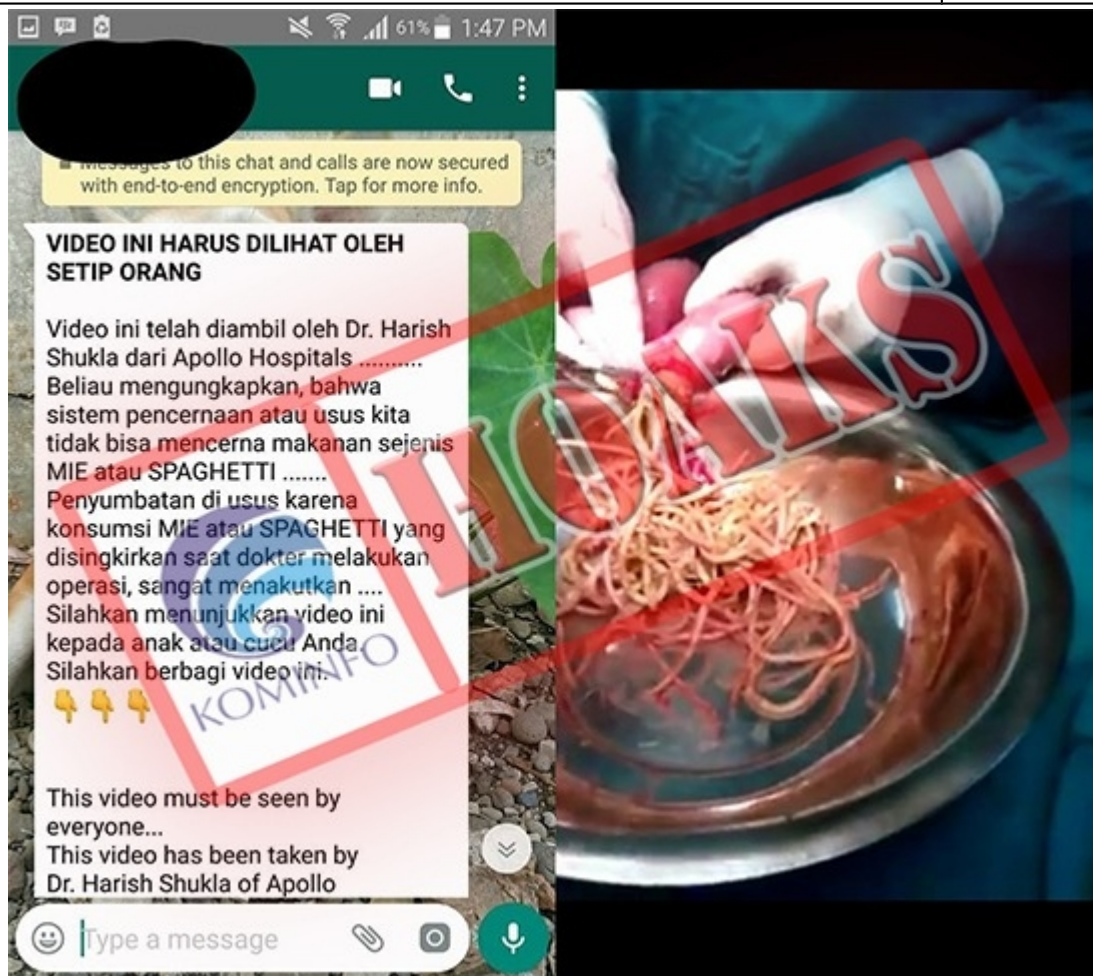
61% 1:47 PM

Messages to this chat and calls are now secured with end-to-end encryption. Tap for more info.

VIDEO INI HARUS DILIHAT OLEH SETIP ORANG

Video ini telah diambil oleh Dr. Harish Shukla dari Apollo Hospitals .......... Beliau mengungkapkan, bahwa sistem pencernaan atau usus kita tidak bisa mencerna makanan sejenis MIE atau SPAGHETTI ....... Penyumbatan di usus karena konsumsi MIE atau SPAGHETTI yang disingkirkan saat dokter melakukan operasi, sangat menakutkan .... Silahkan menunjukkan video ini kepada anak atau cucu Anda. Silahkan berbagi video ini.
👇👇👇

This video must be seen by everyone...
This video has been taken by Dr. Harish Shukla of Apollo

Type a message

HOAKS

KOMINFO